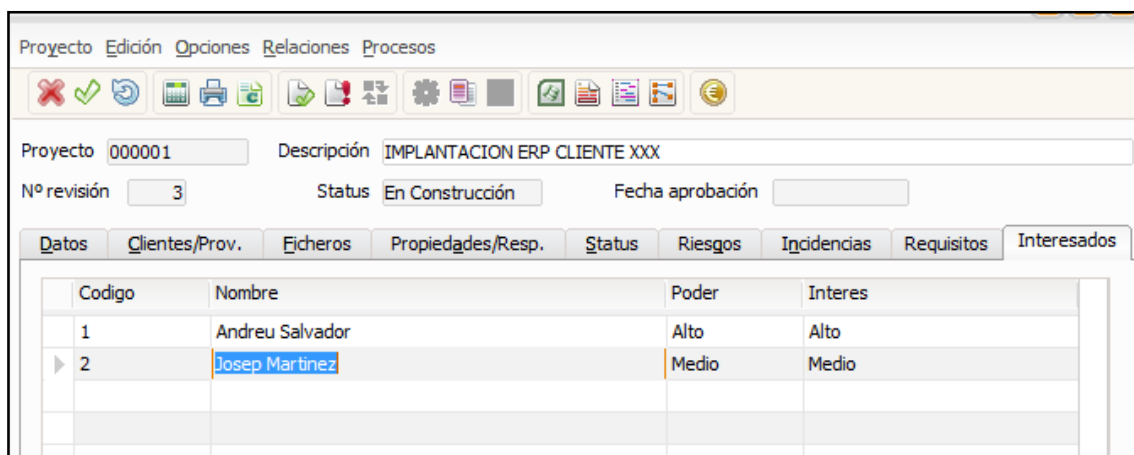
Proyecto Edición Opciones Relaciones Procesos

Proyecto 000001 Descripción IMPLANTACION ERP CLIENTE XXX

Nº revisión 3 Status En Construcción Fecha aprobación

Datos | Clientes/Prov. | Ficheros | Propiedades/Resp. | Status | Riesgos | Incidencias | Requisitos | Interesados

| Codigo | Nombre | Poder | Interes |
|---|---|---|---|
| 1 | Andreu Salvador | Alto | Alto |
| 2 | Josep Martinez | Medio | Medio |
| | | | |
| | | | |